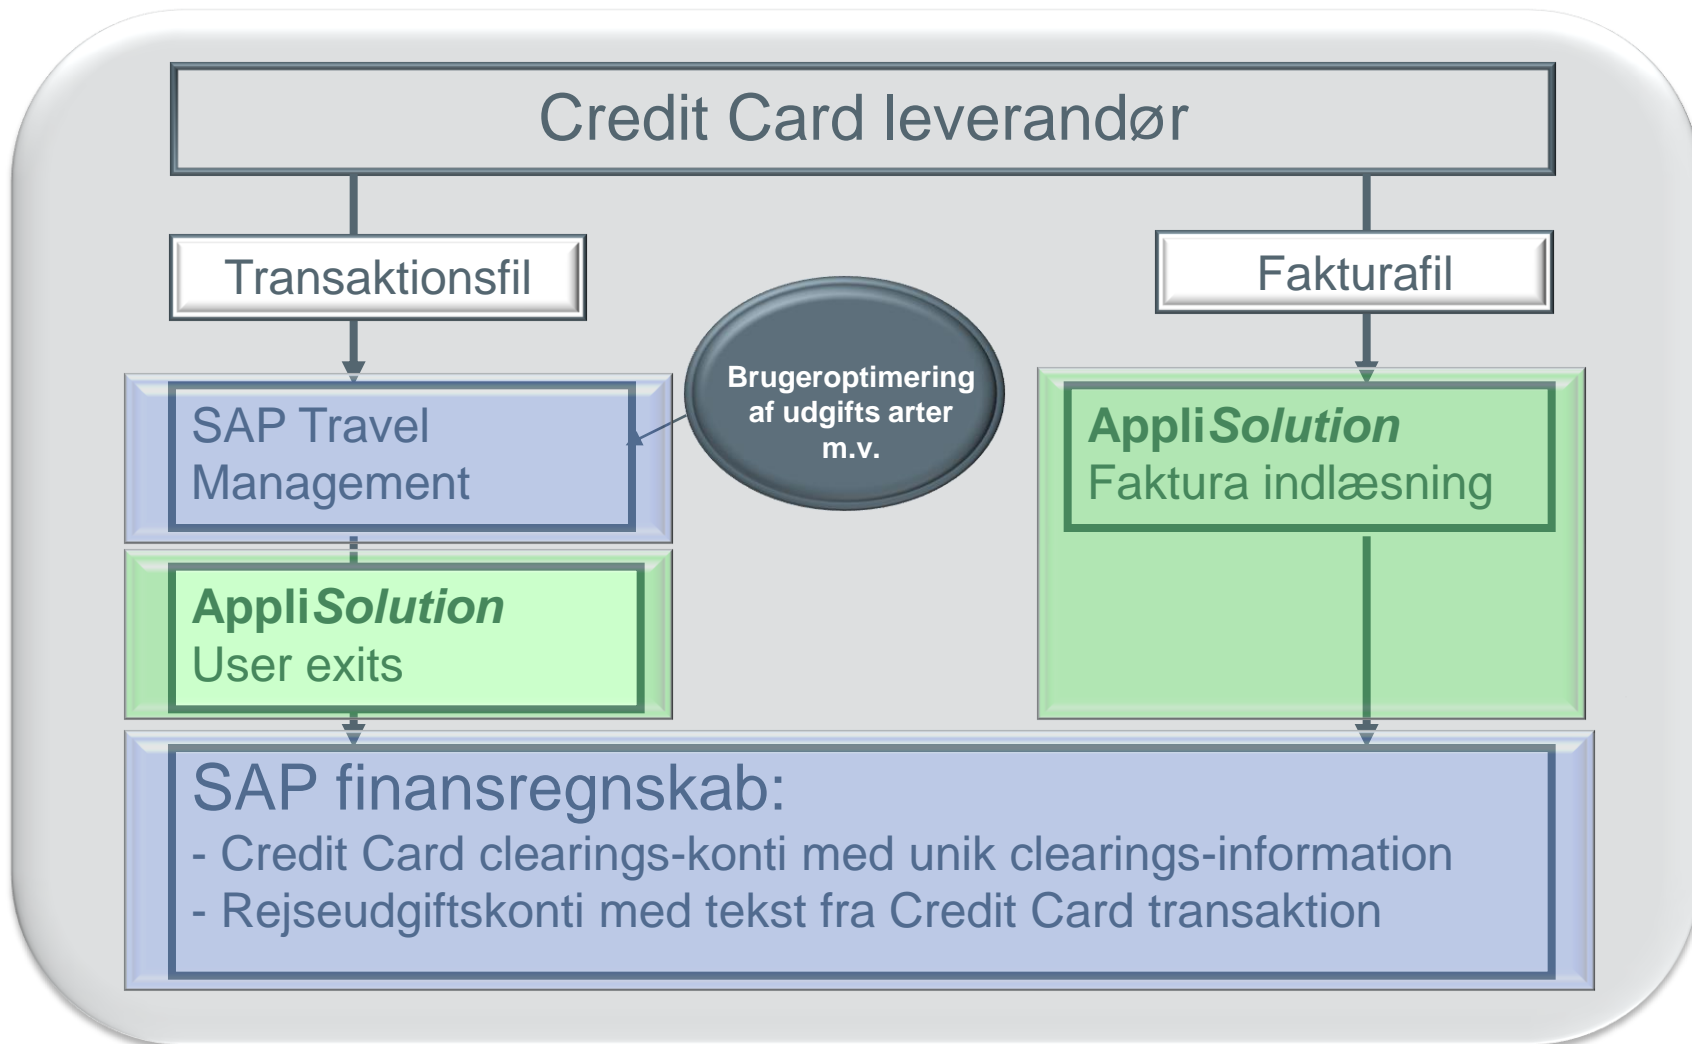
Credit Card leverandør

Transaktionsfil

Fakturafil

Brugeroptimering af udgifts arter m.v.

SAP Travel Management

AppliSolution
Faktura indlæsning

AppliSolution
User exits

SAP finansregnskab:
- Credit Card clearings-konti med unik clearings-information
- Rejseudgiftskonti med tekst fra Credit Card transaktion